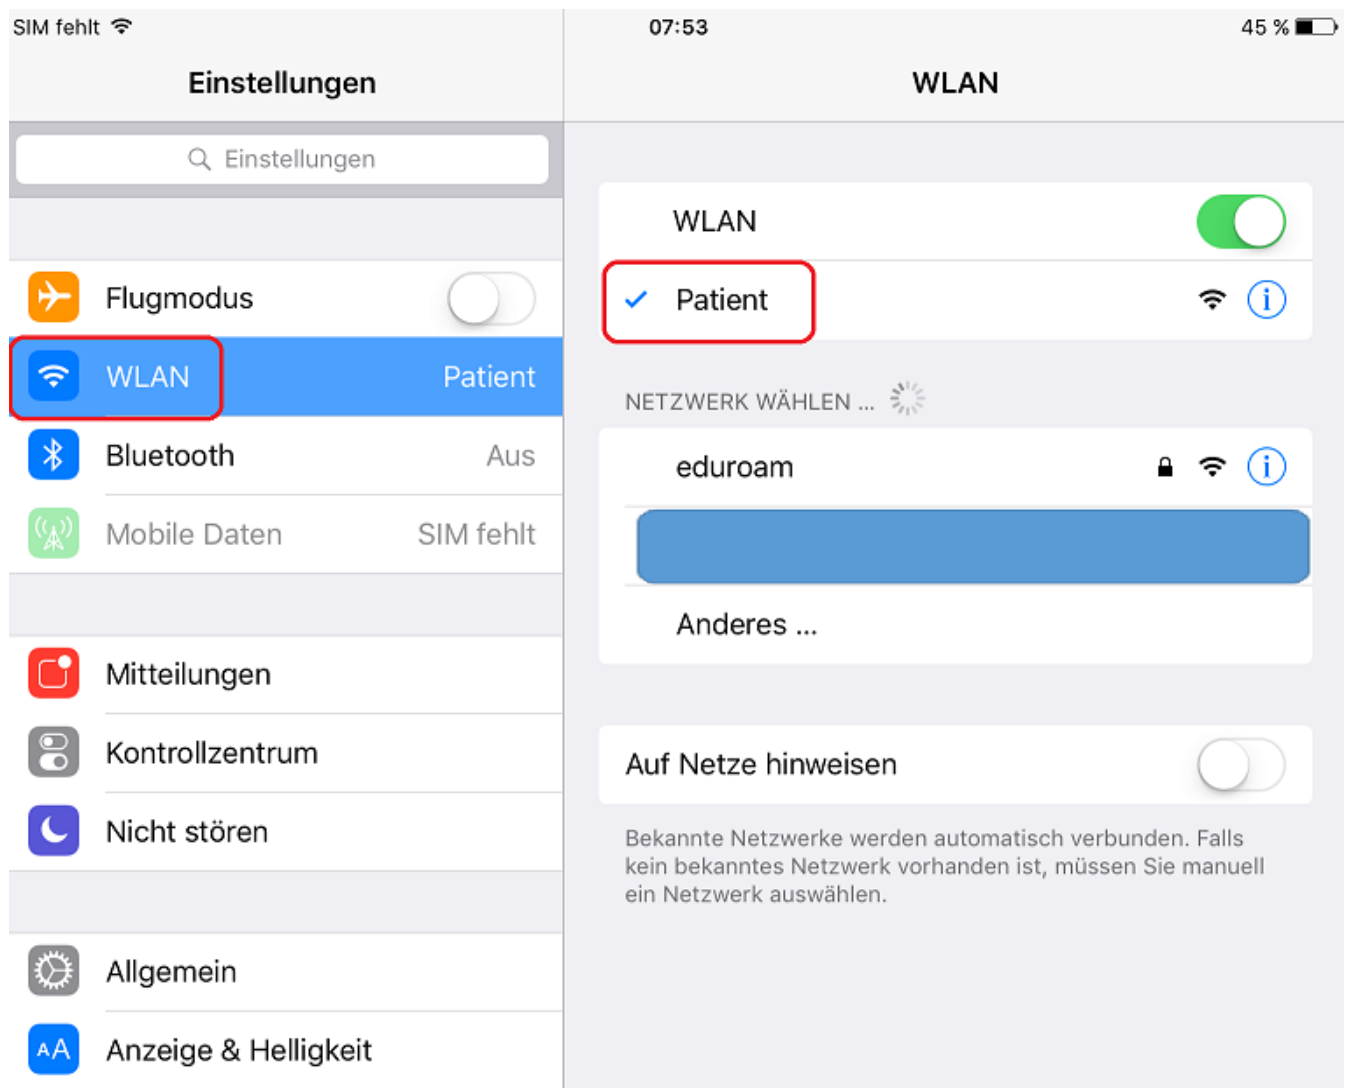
SIM fehlt
07:53
45 %

Einstellungen

Einstellungen

Flugmodus
WLAN Patient
Bluetooth Aus
Mobile Daten SIM fehlt

Mitteilungen
Kontrollzentrum
Nicht stören

Allgemein
Anzeige & Helligkeit

WLAN

WLAN
Patient

NETZWERK WÄHLEN ...
eduroam
Anderes ...

Auf Netze hinweisen

Bekannte Netzwerke werden automatisch verbunden. Falls kein bekanntes Netzwerk vorhanden ist, müssen Sie manuell ein Netzwerk auswählen.